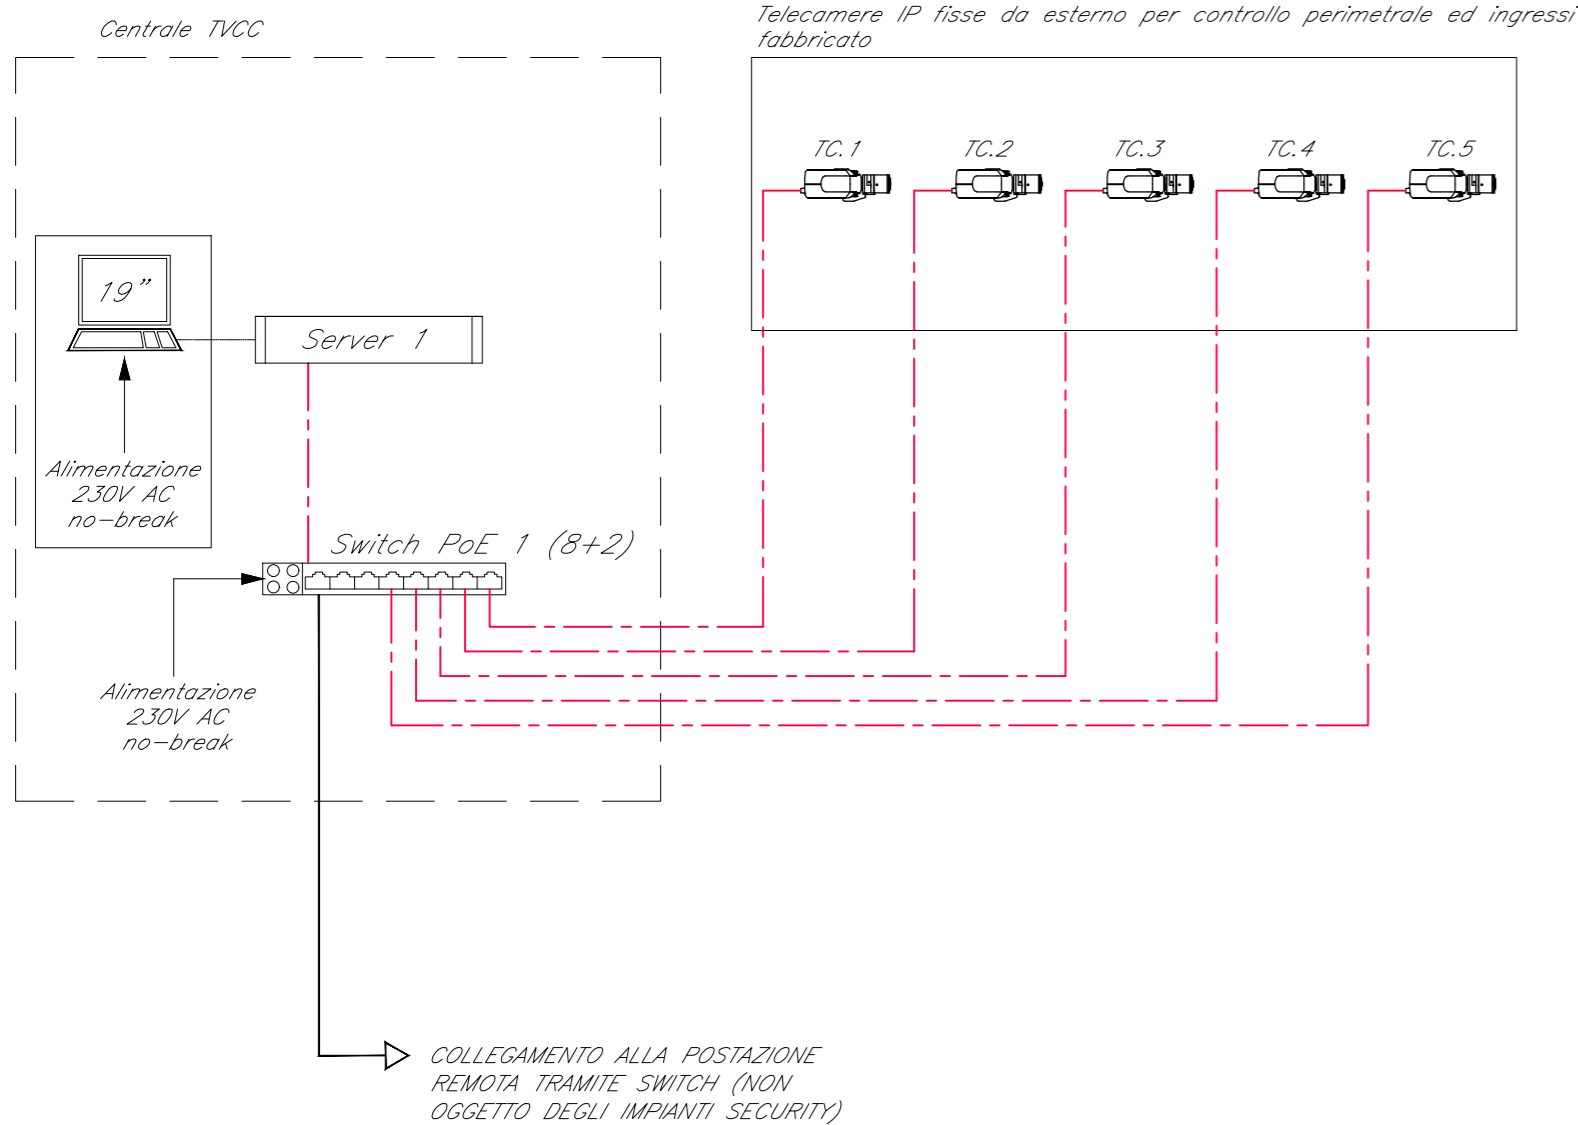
Centrale TVCC

Telecamere IP fisse da esterno per controllo perimetrale ed ingressi fabbricato

TC.1

TC.2

TC.3

TC.4

TC.5

19"

Server 1

Alimentazione 230V AC no-break

Switch PoE 1 (8+2)

Alimentazione 230V AC no-break

COLLEGAMENTO ALLA POSTAZIONE REMOTA TRAMITE SWITCH (NON OGGETTO DEGLI IMPIANTI SECURITY)